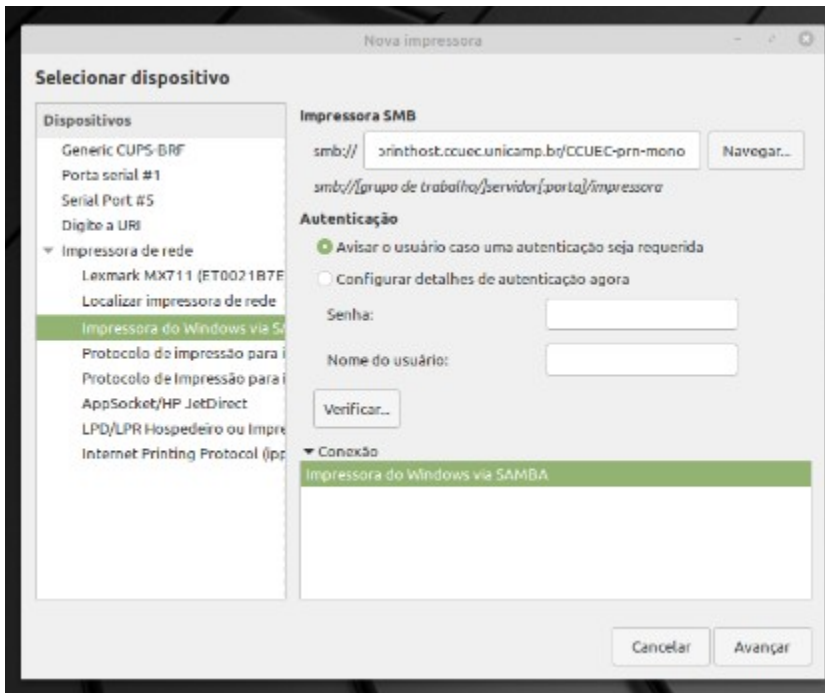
Nova impressora

Selecionar dispositivo

Dispositivos

Generic CUPS-BRF
Porta serial #1
Serial Port #5
Digite a URI
Impressora de rede
Lexmark MX711 (ET0021B7E
Localizar impressora de rede
Impressora do Windows via SA
Protocolo de impressão para i
Protocolo de Impressão para i
AppSocket/HP JetDirect
LPD/LPR Hospedeiro ou Impre
Internet Printing Protocol (ipp

Impressora SMB

smb:// printhost.ccuec.unicamp.br/CCUEC-prn-mono Navegar...

smb://[grupo de trabalho/]servidor[:porta]/impressora

Autenticação

Avisar o usuário caso uma autenticação seja requerida

Configurar detalhes de autenticação agora

Senha:

Nome do usuário:

Verificar...

Conexão

Impressora do Windows via SAMBA

Cancelar Avançar